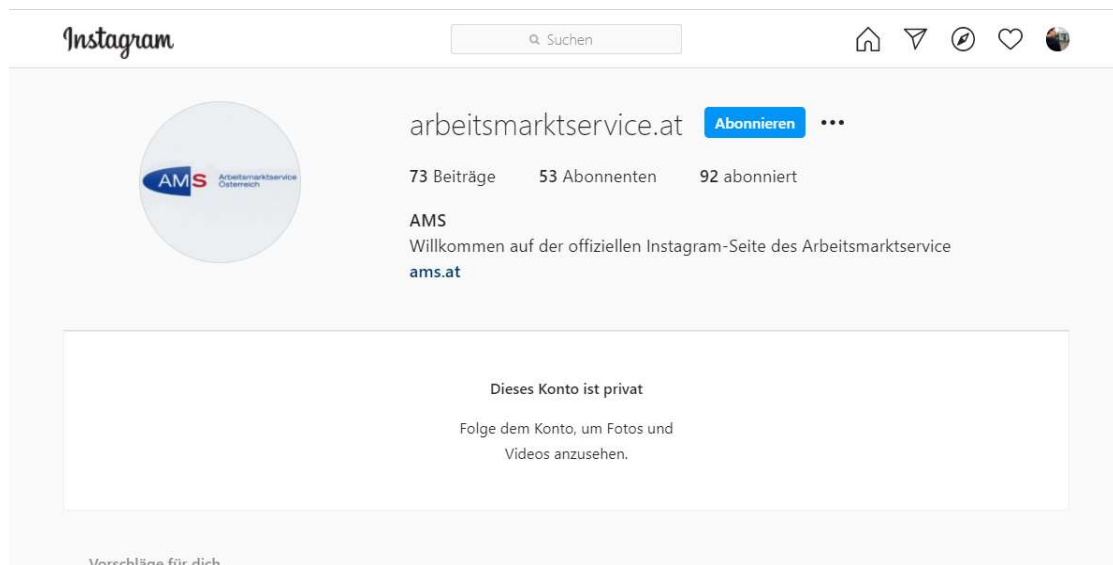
Instagram

Suchen

AMS Arbeitsmarktservice Österreich

arbeitsmarktservice.at Abonnieren •••

73 Beiträge 53 Abonnenten 92 abonniert

AMS
Willkommen auf der offiziellen Instagram-Seite des Arbeitsmarktservice
ams.at

Dieses Konto ist privat

Folge dem Konto, um Fotos und Videos anzusehen.

Vorschläge für dich